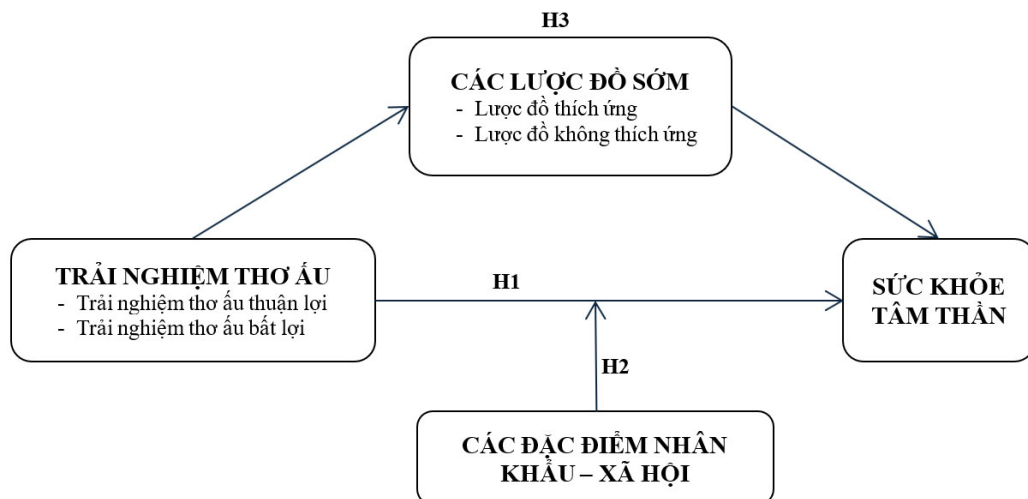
H3

CÁC LƯỢC ĐỒ SỚM
- Lược đồ thích ứng
- Lược đồ không thích ứng

TRẢI NGHIỆM THƠ ẤU
- Trải nghiệm thơ ấu thuận lợi
- Trải nghiệm thơ ấu bất lợi

H1

SỨC KHỎE TÂM THẦN

H2

CÁC ĐẶC ĐIỂM NHÂN KHẨU – XÃ HỘI